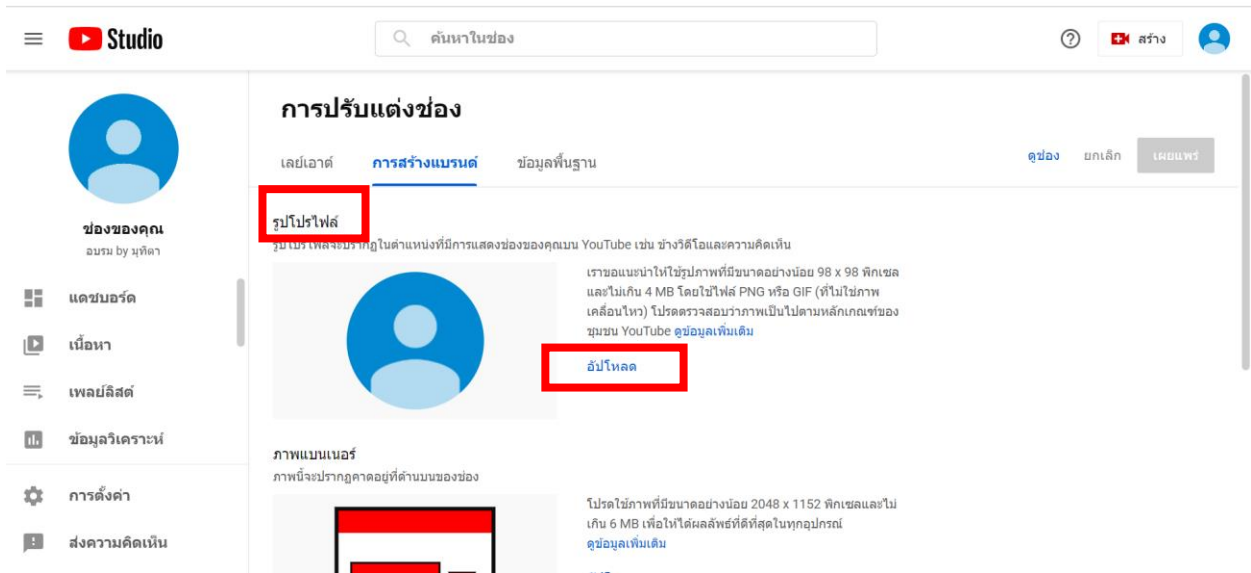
Studio

ค้นหาในช่อง

สร้าง

ช่องของคุณ
อบรม by มุทิตา

แดชบอร์ด
เนื้อหา
เพลย์ลิสต์
ข้อมูลวิเคราะห์
การตั้งค่า
ส่งความคิดเห็น

การปรับแต่งช่อง

เลย์เอาต์ การสร้างแบรนด์ ข้อมูลพื้นฐาน

ดูช่อง ยกเลิก เผยแพร่

รูปโปรไฟล์
รูปโปรไฟล์จะปรากฏในตำแหน่งที่มีการแสดงช่องของคุณบน YouTube เช่น ข้างวิดีโอและความคิดเห็น

เราขอแนะนำให้ใช้รูปภาพที่มีขนาดอย่างน้อย 98 x 98 พิกเซลและไม่เกิน 4 MB โดยใช้ไฟล์ PNG หรือ GIF (ที่ไม่ใช่ภาพเคลื่อนไหว) โปรดตรวจสอบว่าภาพเป็นไปตามหลักเกณฑ์ของชุมชน YouTube ดูข้อมูลเพิ่มเติม

อัปโหลด

ภาพแบนเนอร์
ภาพนี้จะปรากฏคาดอยู่ที่ด้านบนของช่อง

โปรดใช้ภาพที่มีขนาดอย่างน้อย 2048 x 1152 พิกเซลและไม่เกิน 6 MB เพื่อให้ได้ผลลัพธ์ที่ดีที่สุดในทุกอุปกรณ์ ดูข้อมูลเพิ่มเติม